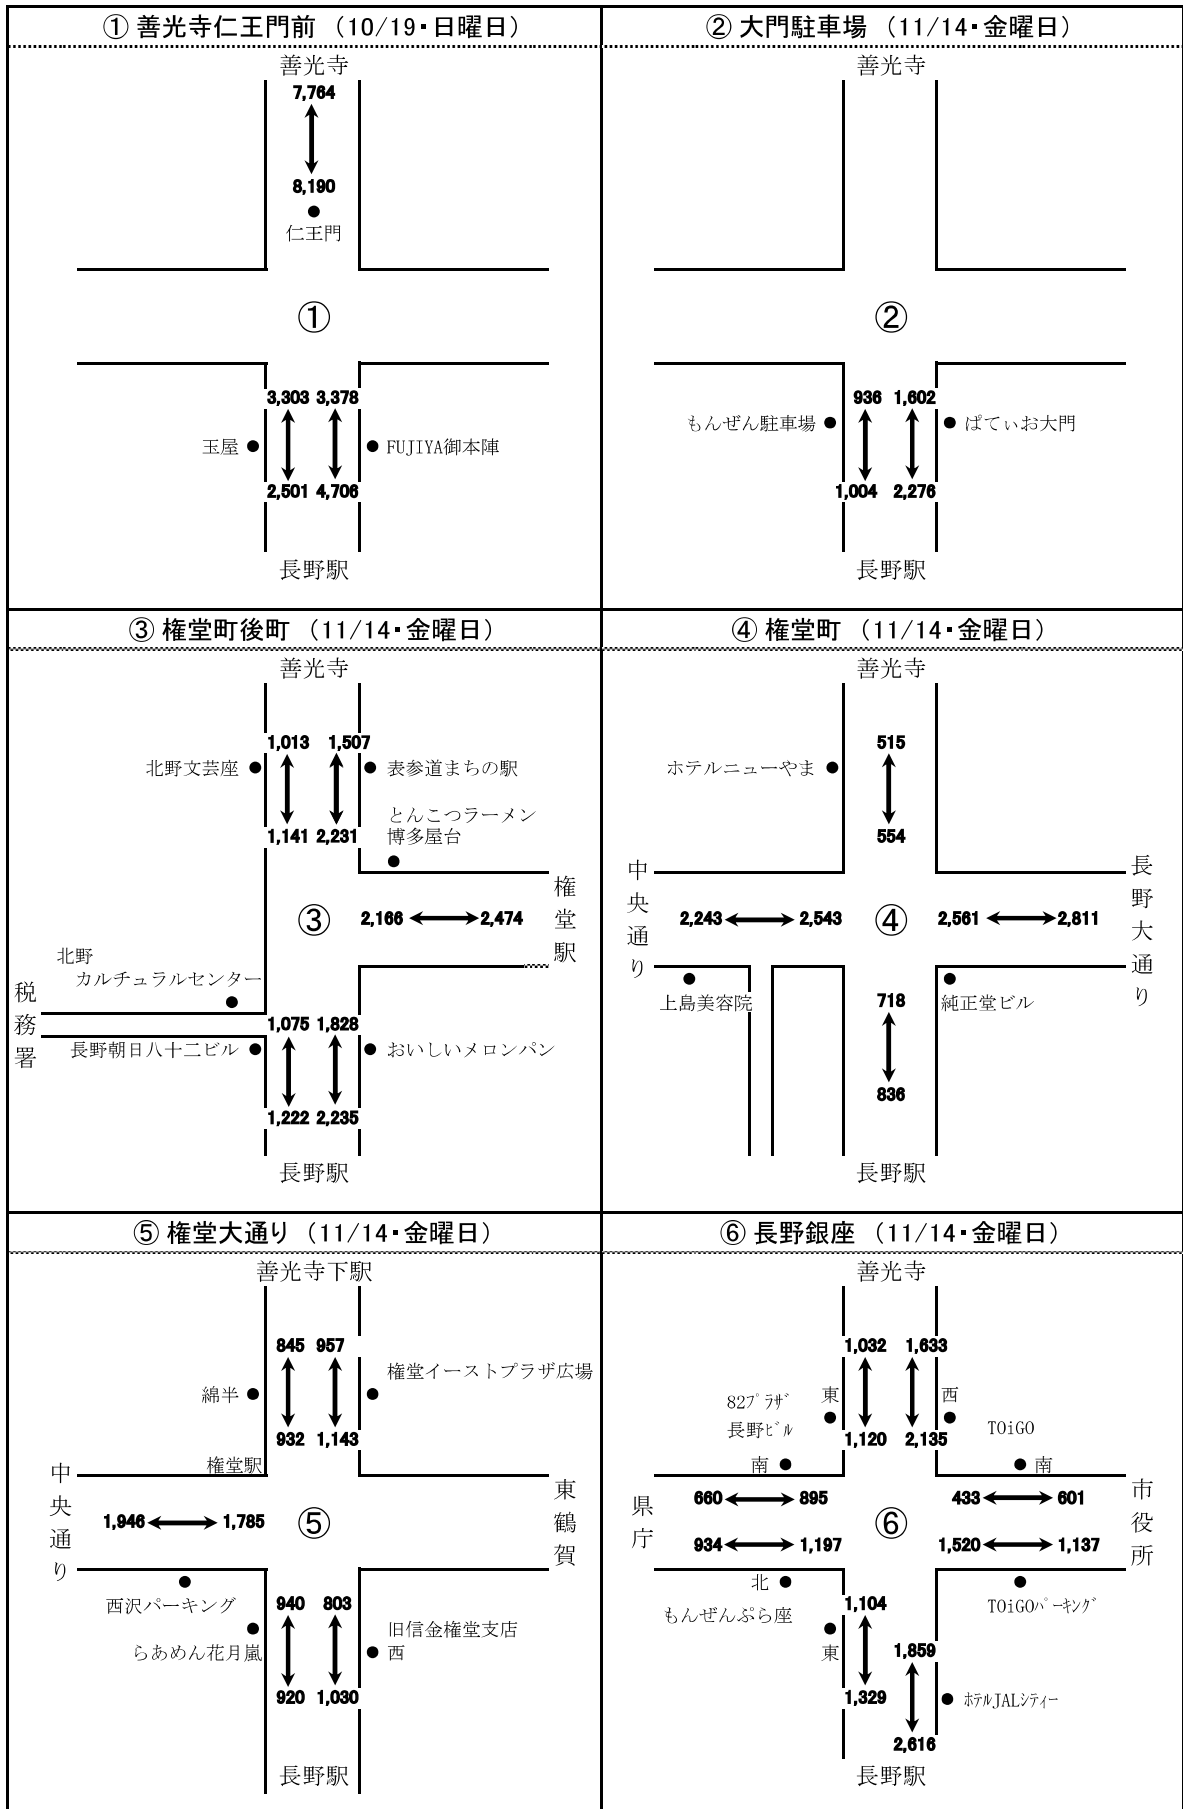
① 善光寺仁王門前 （10/19・日曜日）

善光寺
7,764
8,190
仁王門
①
3,303 3,378
玉屋
FUJIYA御本陣
2,501 4,706
長野駅

② 大門駐車場 （11/14・金曜日）

善光寺
②
936 1,602
もんぜん駐車場
ぱてぃお大門
1,004 2,276
長野駅

③ 権堂町後町 （11/14・金曜日）

善光寺
1,013 1,507
北野文芸座
表参道まちの駅
1,141 2,231
とんこつラーメン博多屋台
③
2,166 2,474
権堂駅
北野カルチュラルセンター
税務署
1,075 1,828
長野朝日八十二ビル
おいしいメロンパン
1,222 2,235
長野駅

④ 権堂町 （11/14・金曜日）

善光寺
515
ホテルニューやま
554
中央通り
2,243 2,543
④
2,561 2,811
長野大通り
上島美容院
純正堂ビル
718
836
長野駅

⑤ 権堂大通り （11/14・金曜日）

善光寺下駅
845 957
綿半
権堂イーストプラザ広場
932 1,143
権堂駅
中央通り
1,946 1,785
⑤
東鶴賀
西沢パーキング
940 803
らあめん花月嵐
旧信金権堂支店
西
920 1,030
長野駅

⑥ 長野銀座 （11/14・金曜日）

善光寺
1,032 1,633
82プラザ長野ビル
東
西
TOiGO
1,120 2,135
南
南
県庁
660 895
934 1,197
⑥
433 601
1,520 1,137
市役所
北
もんぜんぷら座
東
1,104
TOiGOパーキング
1,859
ホテルJALシティー
1,329
2,616
長野駅